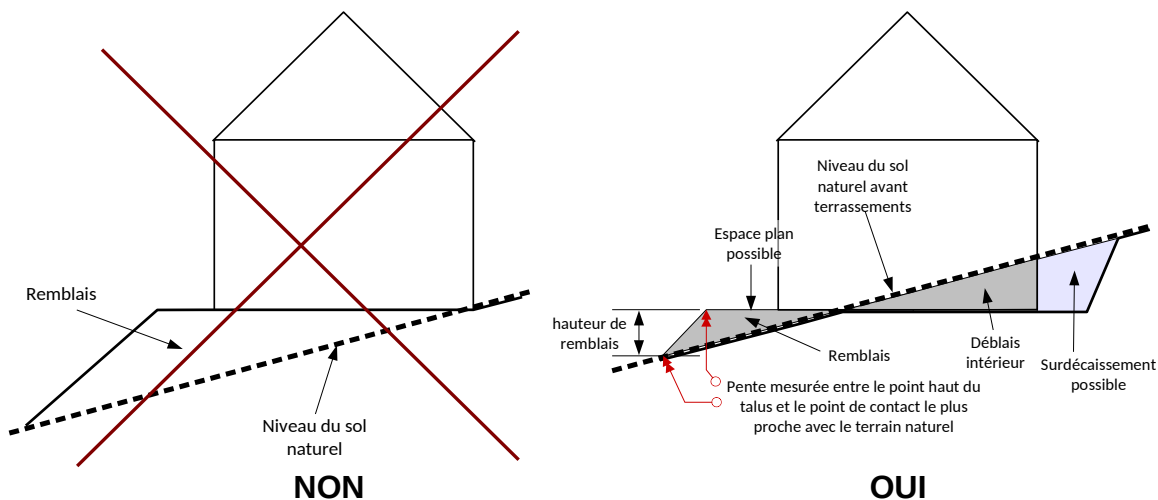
Remblais

Niveau du sol naturel

NON

Niveau du sol naturel avant terrassements

Espace plan possible

hauteur de remblais

Remblais

Déblais intérieur

Surdécaissement possible

Pente mesurée entre le point haut du talus et le point de contact le plus proche avec le terrain naturel

OUI